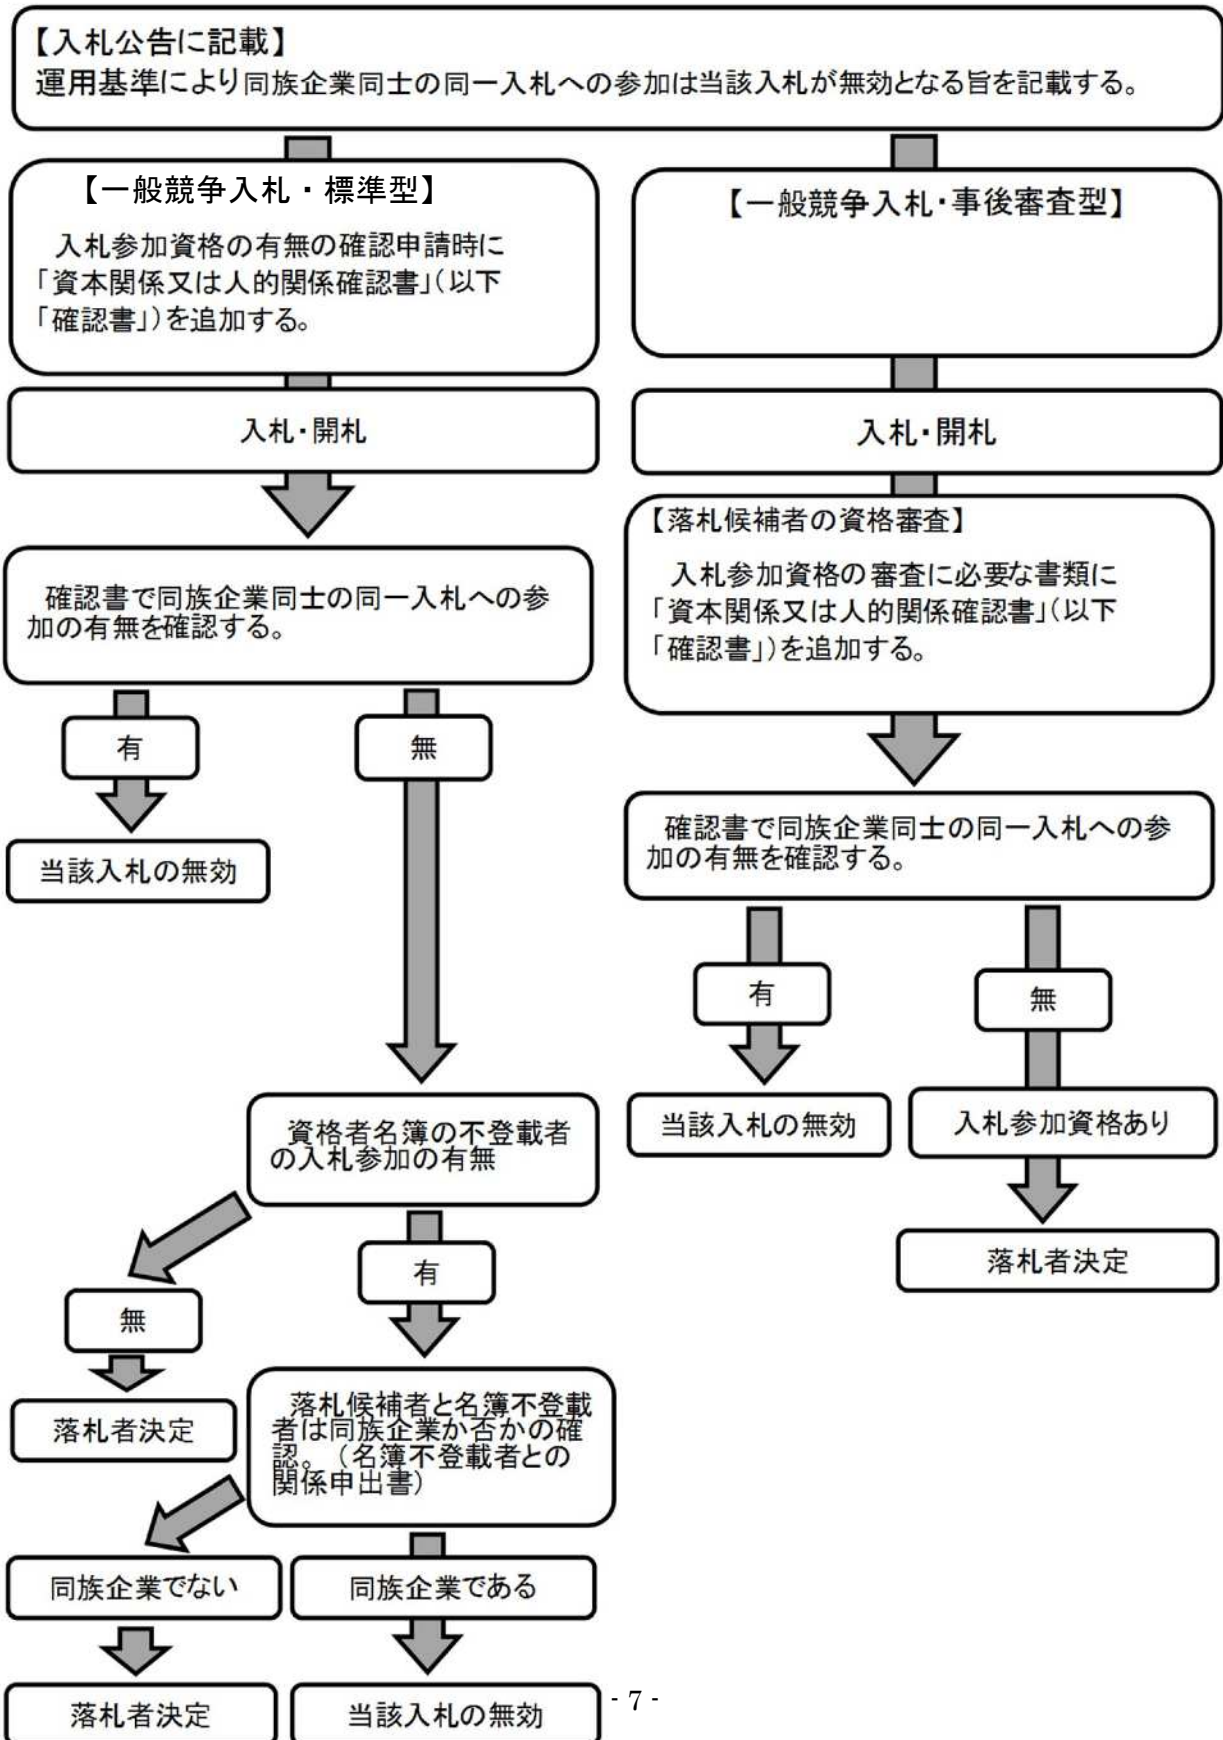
【入札公告に記載】
運用基準により同族企業同士の同一入札への参加は当該入札が無効となる旨を記載する。

【一般競争入札・標準型】
入札参加資格の有無の確認申請時に「資本関係又は人的関係確認書」(以下「確認書」)を追加する。

入札・開札

確認書で同族企業同士の同一入札への参加の有無を確認する。

有

当該入札の無効

無

資格者名簿の不登載者の入札参加の有無

無

落札者決定

有

落札候補者と名簿不登載者は同族企業か否かの確認。(名簿不登載者との関係申出書)

同族企業でない

落札者決定

同族企業である

当該入札の無効

【一般競争入札・事後審査型】

入札・開札

【落札候補者の資格審査】
入札参加資格の審査に必要な書類に「資本関係又は人的関係確認書」(以下「確認書」)を追加する。

確認書で同族企業同士の同一入札への参加の有無を確認する。

有

当該入札の無効

無

入札参加資格あり

落札者決定

- 7 -